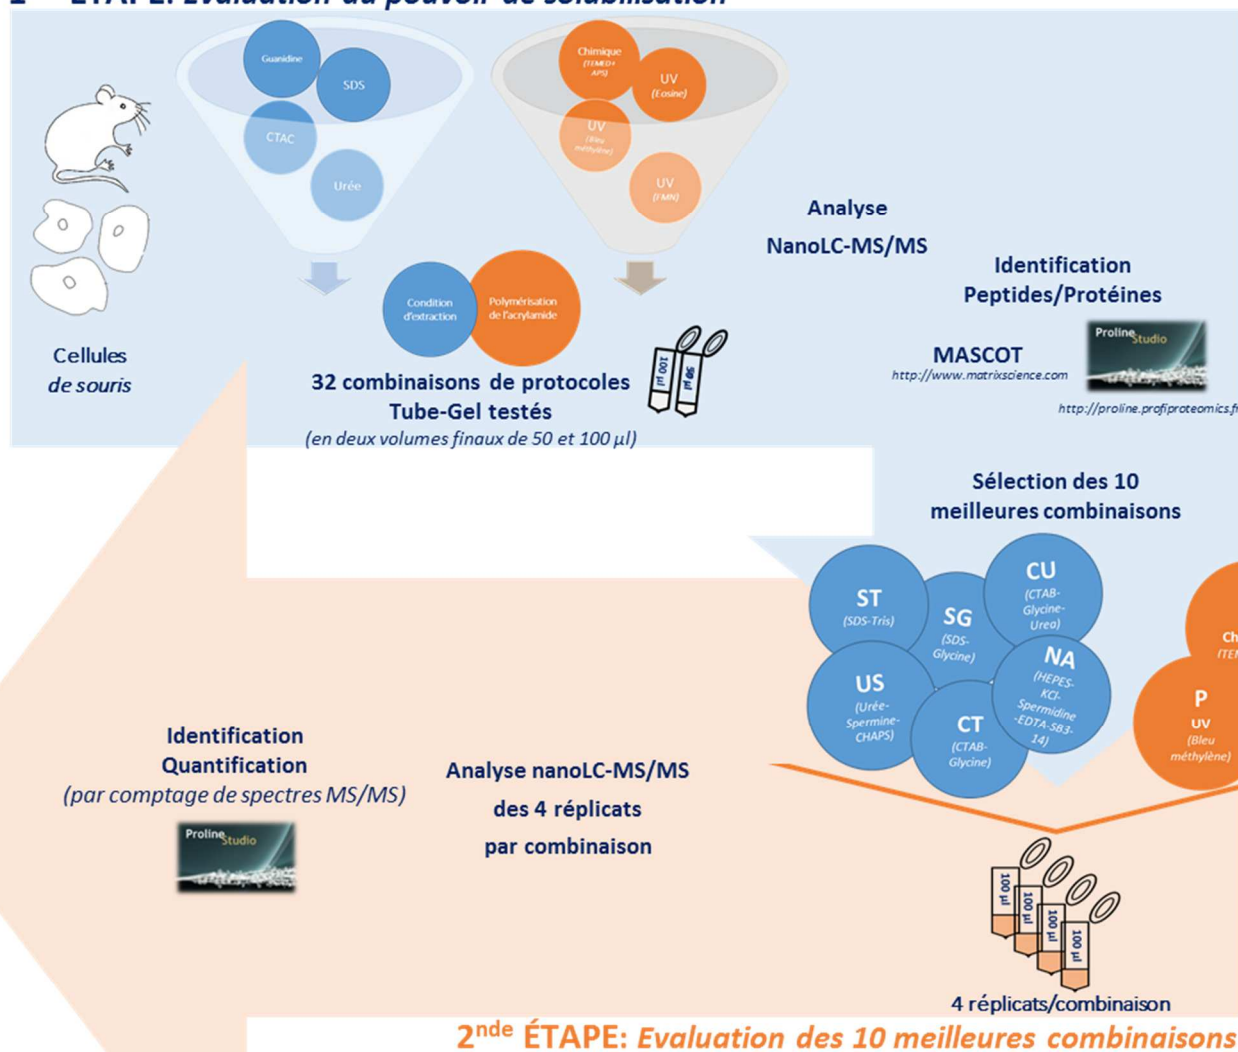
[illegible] ÉTAPE: Evaluation du pouvoir de solubilisation

Guanidine
SDS
CTAC
Urée

Chimique (TEMED+ APS)
UV (Eosine)
UV (Bleu méthylène)
UV (FMN)

Cellules de souris

Condition d'extraction
Polymérisation de l'acrylamide

100 µl
50 µl

32 combinaisons de protocoles Tube-Gel testés
(en deux volumes finaux de 50 et 100 µl)

Analyse NanoLC-MS/MS

Identification Peptides/Protéines

MASCOT
http://www.matrixscience.com

Proline Studio
http://proline.profiproteomics.fr

Sélection des 10 meilleures combinaisons

ST (SDS-Tris)
SG (SDS-Glycine)
CU (CTAB-Glycine-Urea)
NA (HEPES-KCl-Spermidine-EDTA-SB3-14)
US (Urée-Spermine-CHAPS)
CT (CTAB-Glycine)
Ch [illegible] (TEM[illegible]
P UV (Bleu méthylène)

Identification
Quantification
(par comptage de spectres MS/MS)

Proline Studio

Analyse nanoLC-MS/MS des 4 réplicats par combinaison

100 µl
100 µl
100 µl
100 µl

4 réplicats/combinaison

2$^{nde}$ ÉTAPE: Evaluation des 10 meilleures combinaisons